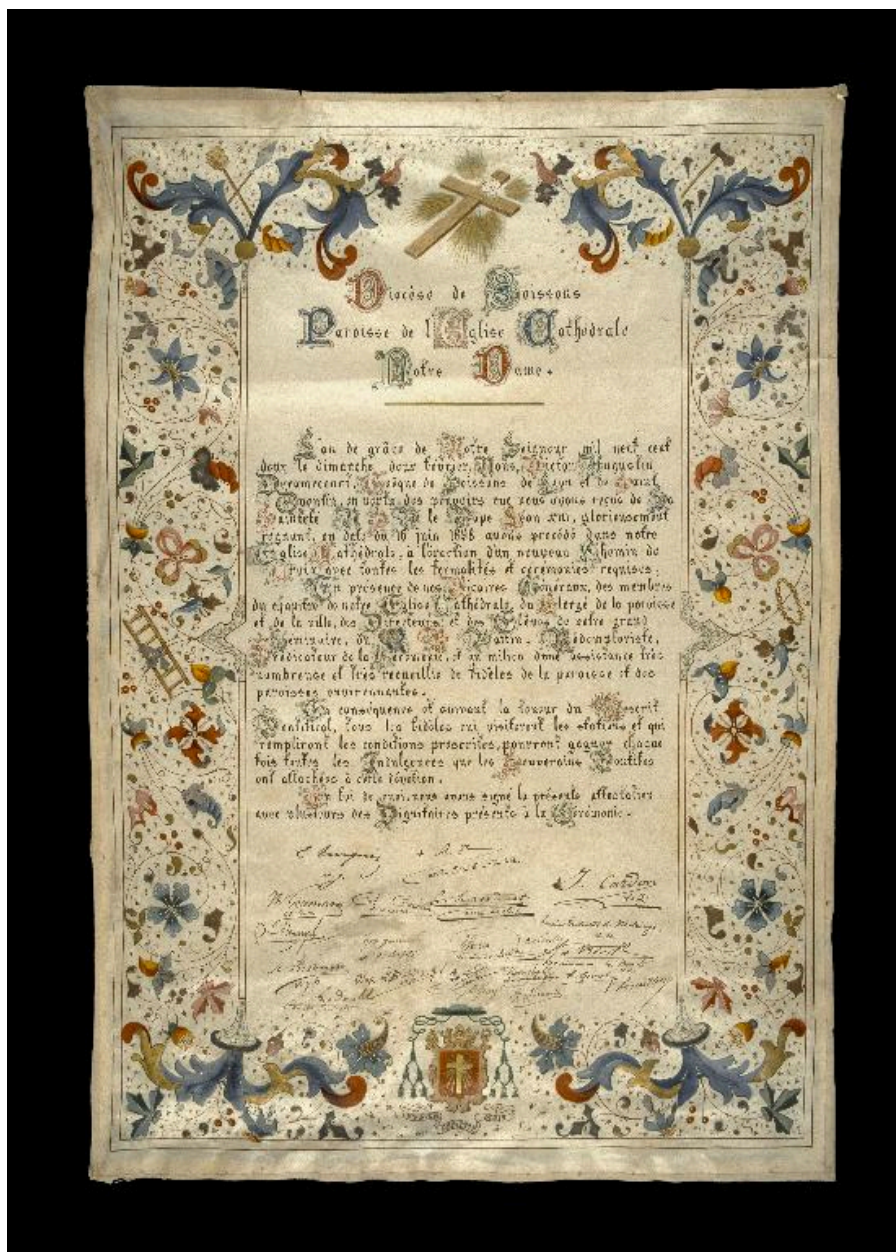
Diocèse de Soissons
Paroisse de l'Eglise Cathédrale
Notre Dame.

L'an de grâce de Notre Seigneur mil neuf cent deux le dimanche deux février, Nous, Victor Augustin Deramecourt, Evêque de Soissons, de Laon et de Saint Quentin, en vertu des pouvoirs que nous avons reçu de Sa Sainteté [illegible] le Pape Léon XIII, glorieusement régnant, en date du 16 juin 1896 avons procédé dans notre Eglise Cathédrale, à l'érection d'un nouveau Chemin de Croix avec toutes les formalités et cérémonies requises.

En présence de nos Vicaires Généraux, des membres du Chapitre de notre Eglise Cathédrale, du Clergé de la paroisse et de la ville, des Directeurs et des Elèves de notre grand Séminaire, du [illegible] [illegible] Pautre, Rédemptoriste, prédicateur de la Neuvaine, et au milieu d'une assistance très nombreuse et très recueillie de fidèles de la paroisse et des paroisses environnantes.

En conséquence et suivant la teneur du Rescrit Pontifical, tous les fidèles qui visiteront les stations et qui rempliront les conditions prescrites, pourront gagner chaque fois toutes les Indulgences que les Souverains Pontifes ont attachées à cette dévotion.

En foi de quoi, nous avons signé le présent attestation avec plusieurs des Dignitaires présents à la Cérémonie.

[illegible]

J. Cardon

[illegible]